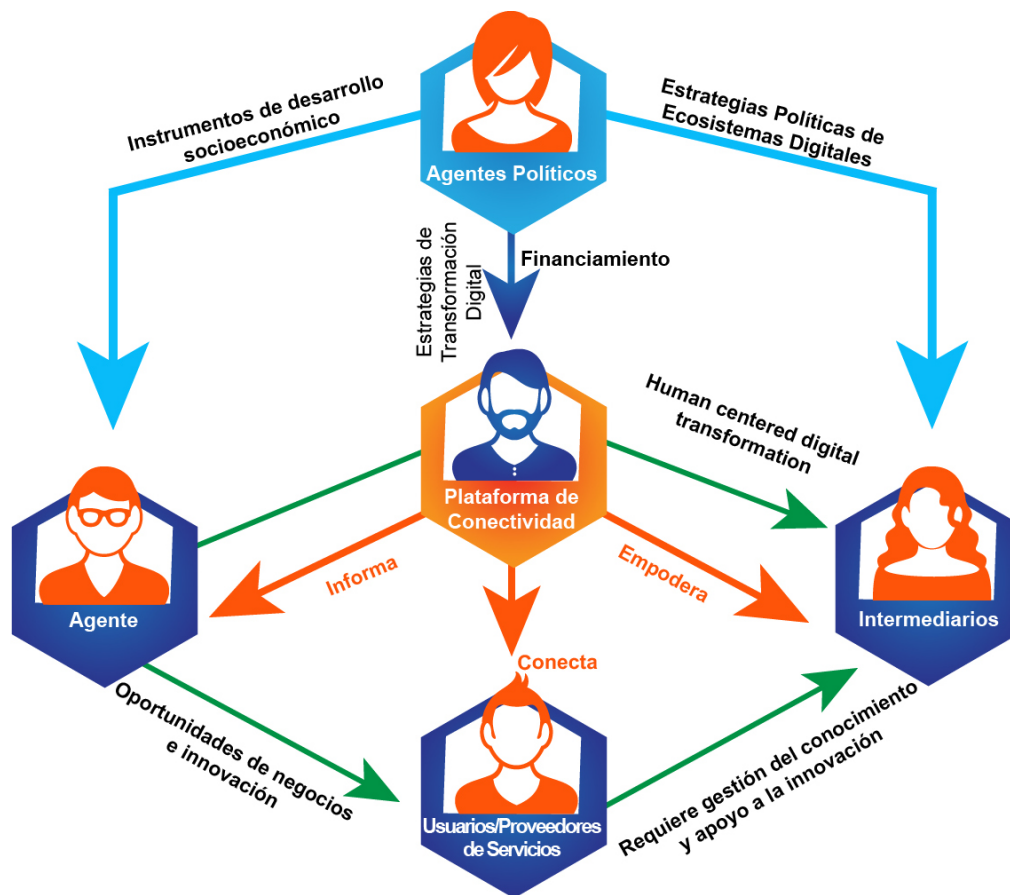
Agentes Políticos

Instrumentos de desarrollo socioeconómico

Estrategias Políticas de Ecosistemas Digitales

Estrategias de Transformación Digital

Financiamiento

Human centered digital transformation

Plataforma de Conectividad

Agente

Informa

Empodera

Intermediarios

Conecta

Oportunidades de negocios e innovación

Usuarios/Proveedores de Servicios

Requiere gestión del conocimiento y apoyo a la innovación